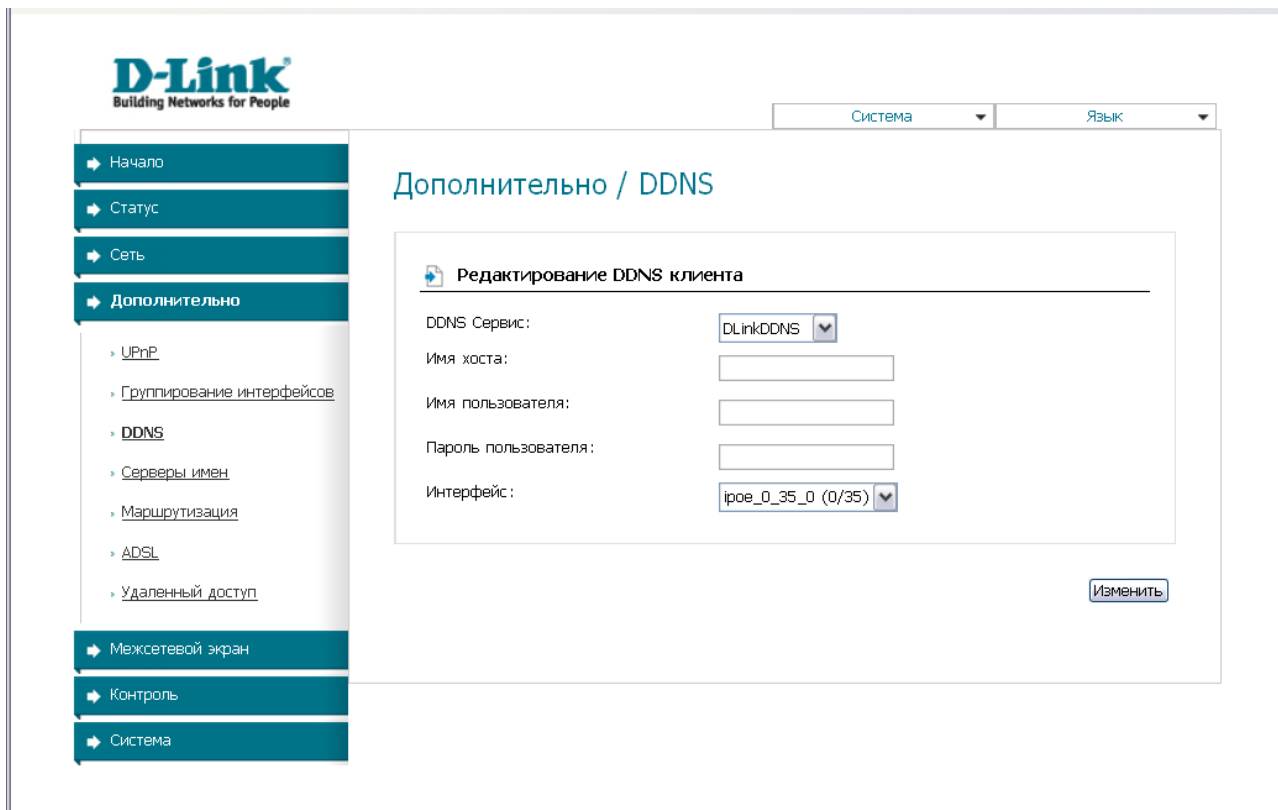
D-Link
Building Networks for People

Система
Язык

Начало
Статус
Сеть
Дополнительно
UPnP
Группирование интерфейсов
DDNS
Серверы имен
Маршрутизация
ADSL
Удаленный доступ
Межсетевой экран
Контроль
Система

Дополнительно / DDNS

Редактирование DDNS клиента

DDNS Сервис: DLinkDDNS
Имя хоста:
Имя пользователя:
Пароль пользователя:
Интерфейс: ipoe_0_35_0 (0/35)

Изменить